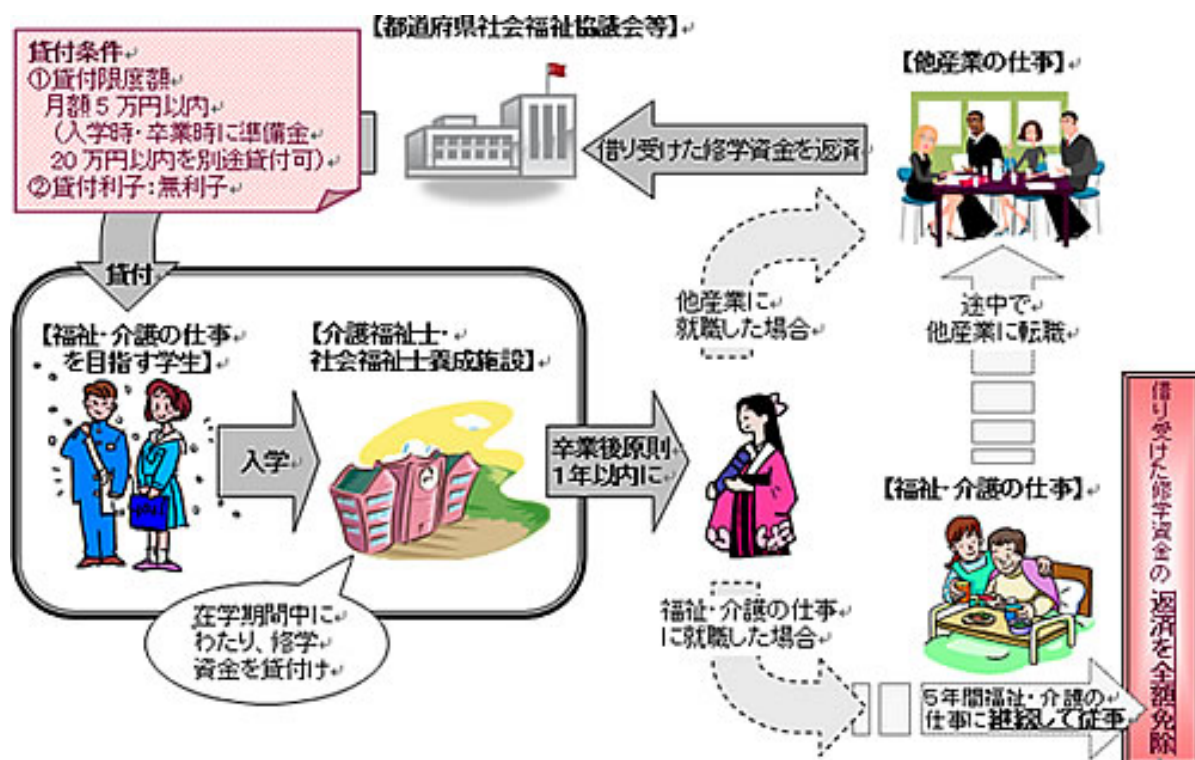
【都道府県社会福祉協議会等】

貸付条件
①貸付限度額
月額５万円以内
（入学時・卒業時に準備金
20万円以内を別途貸付可）
②貸付利子：無利子

借り受けた修学資金を返済

【他産業の仕事】

貸付

【福祉・介護の仕事を目指す学生】

【介護福祉士・社会福祉士養成施設】

入学

他産業に就職した場合

途中で他産業に転職

卒業後原則1年以内に

【福祉・介護の仕事】

借り受けた修学資金の返済を全額免除

在学期間中にわたり、修学資金を貸付け

福祉・介護の仕事に就職した場合

5年間福祉・介護の仕事に継続して従事